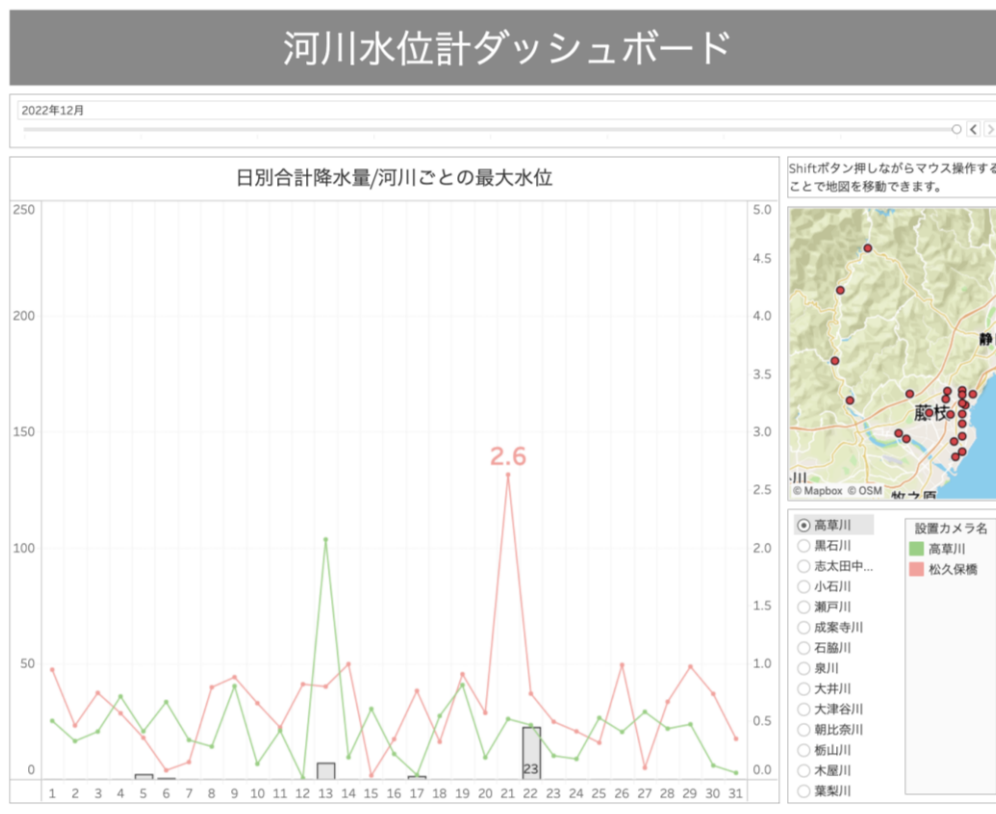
河川水位計ダッシュボード

2022年12月

日別合計降水量/河川ごとの最大水位

250
200
150
100
50
0

5.0
4.5
4.0
3.5
3.0
2.5
2.0
1.5
1.0
0.5
0.0

2.6

23

1 2 3 4 5 6 7 8 9 10 11 12 13 14 15 16 17 18 19 20 21 22 23 24 25 26 27 28 29 30 31

Shiftボタン押しながらマウス操作することで地図を移動できます。

藤枝
静
牧之原
© Mapbox © OSM

高草川
黒石川
志太田中...
小石川
瀬戸川
成案寺川
石脇川
泉川
大井川
大津谷川
朝比奈川
栃山川
木屋川
葉梨川

設置カメラ名
高草川
松久保橋